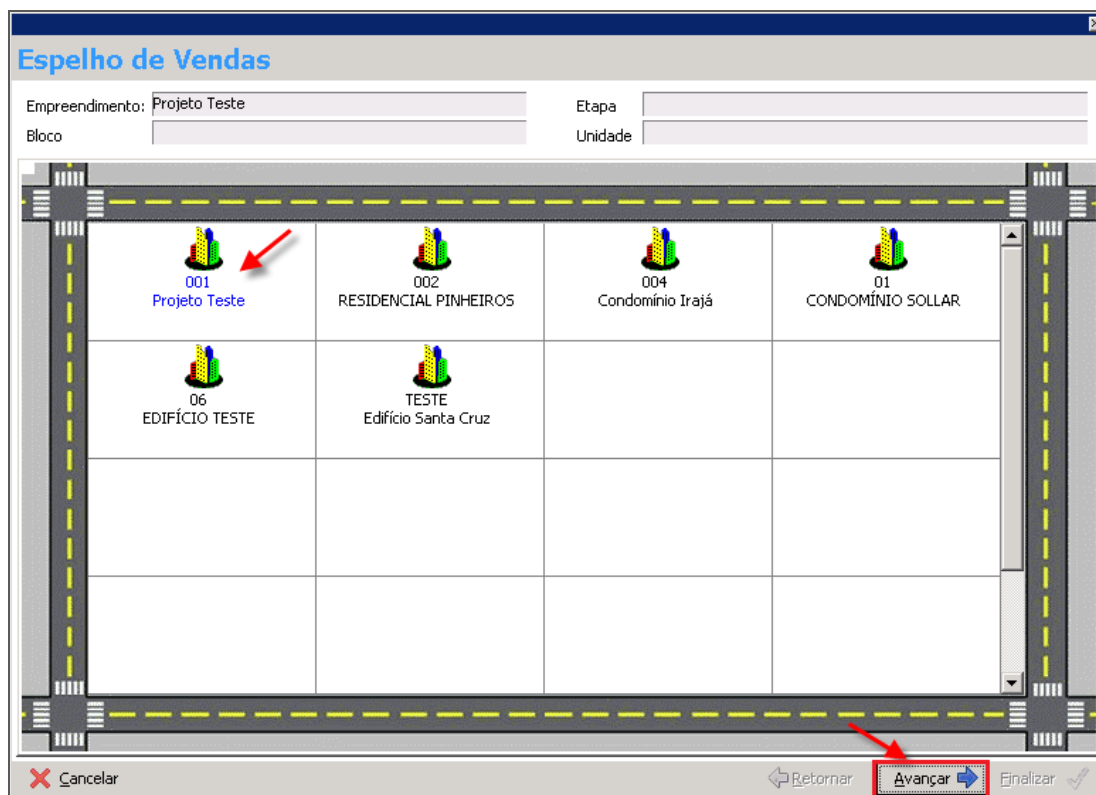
Espelho de Vendas

Empreendimento: Projeto Teste
Bloco
Etapa
Unidade

001
Projeto Teste

002
RESIDENCIAL PINHEIROS

004
Condomínio Irajá

01
CONDOMÍNIO SOLLAR

06
EDIFÍCIO TESTE

TESTE
Edifício Santa Cruz

Cancelar
Retornar
Avançar
Finalizar